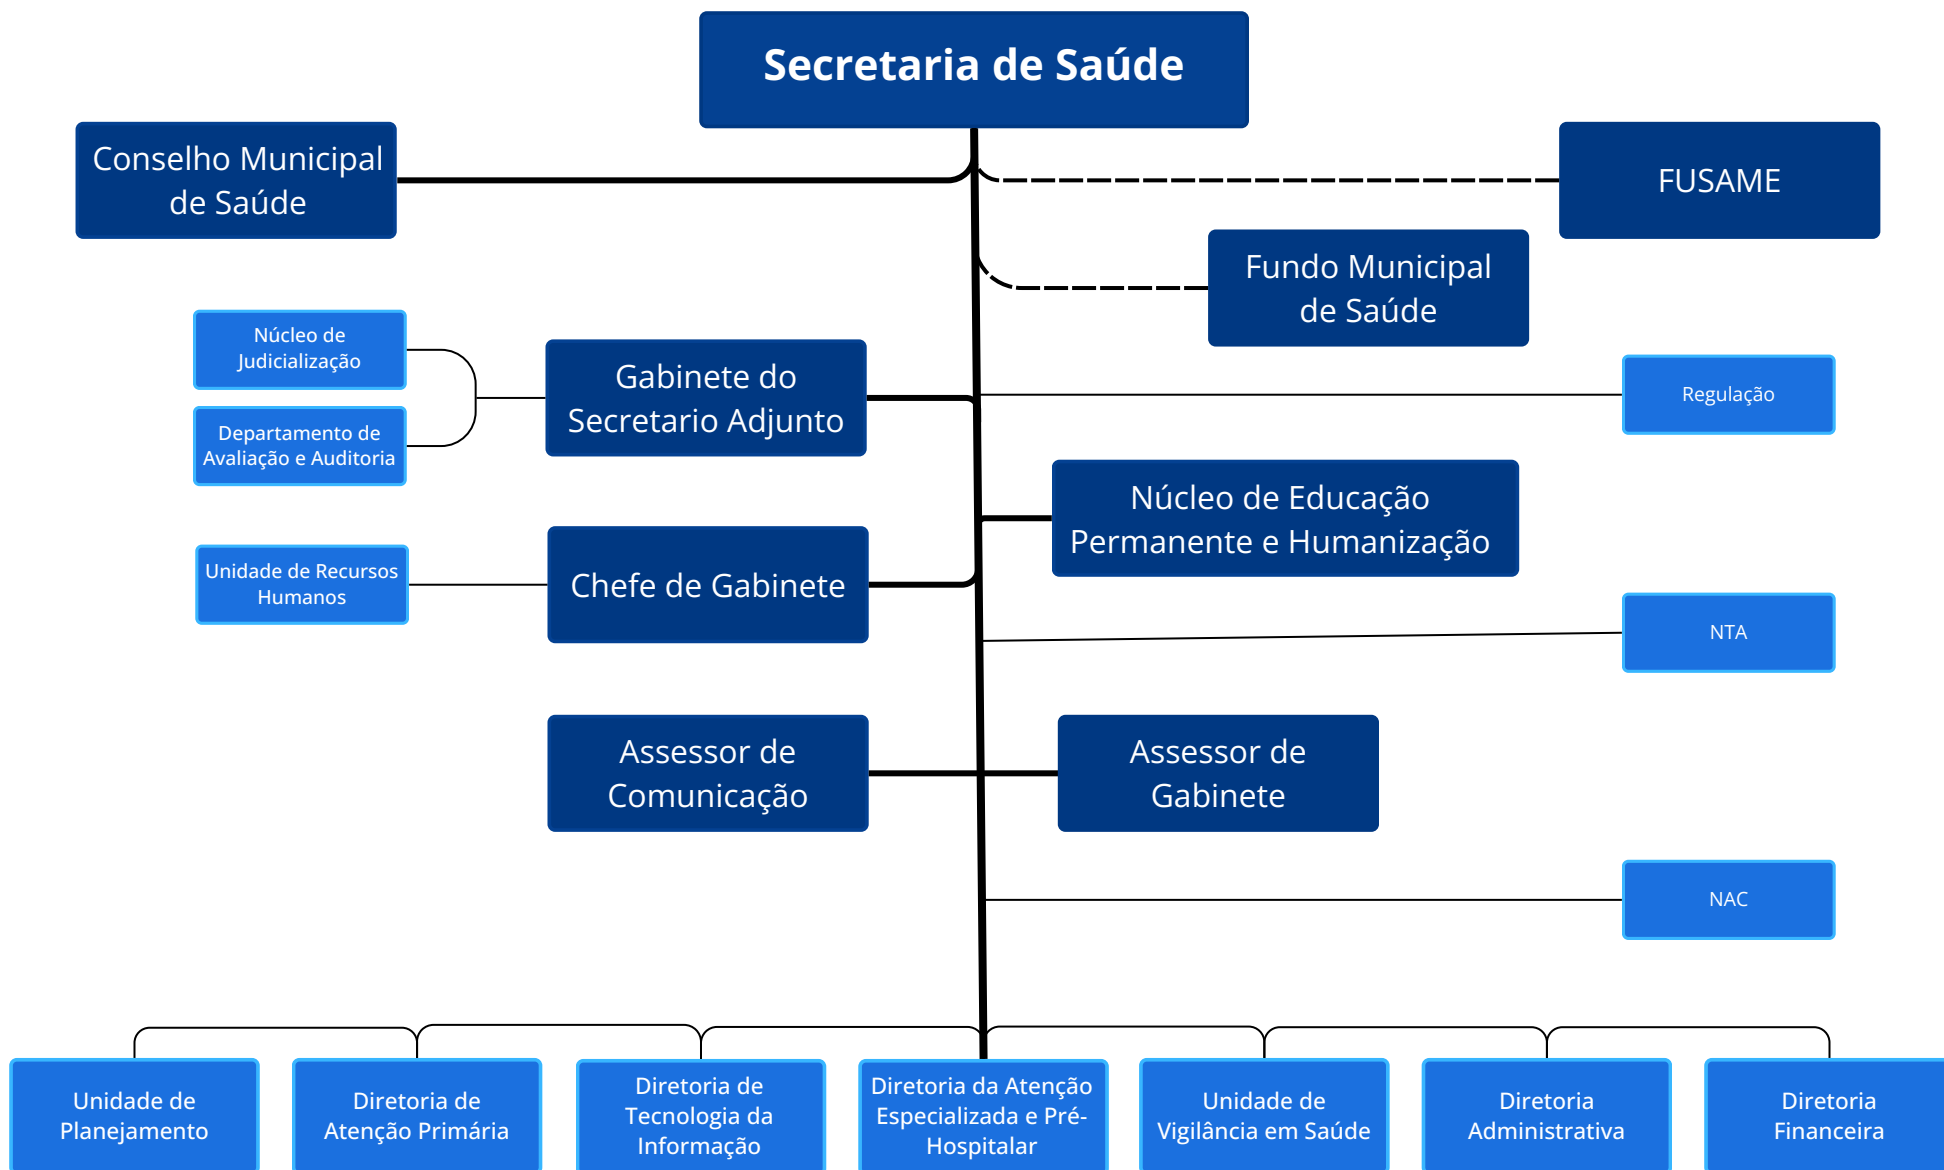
Secretaria de Saúde

Conselho Municipal de Saúde

FUSAME

Fundo Municipal de Saúde

Núcleo de Judicialização

Departamento de Avaliação e Auditoria

Gabinete do Secretario Adjunto

Regulação

Núcleo de Educação Permanente e Humanização

Unidade de Recursos Humanos

Chefe de Gabinete

NTA

Assessor de Comunicação

Assessor de Gabinete

NAC

Unidade de Planejamento

Diretoria de Atenção Primária

Diretoria de Tecnologia da Informação

Diretoria da Atenção Especializada e Pré-Hospitalar

Unidade de Vigilância em Saúde

Diretoria Administrativa

Diretoria Financeira